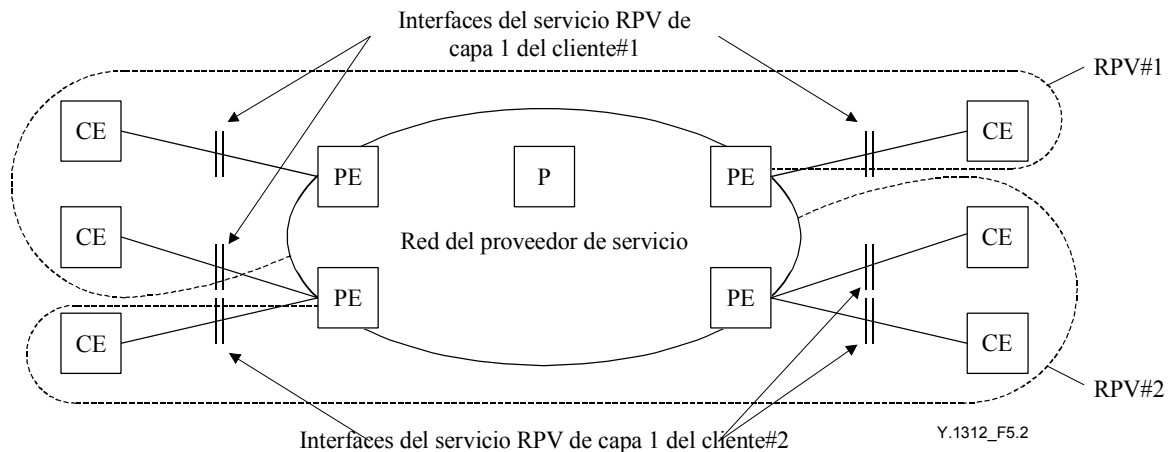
Interfaces del servicio RPV de capa 1 del cliente#1

RPV#1

CE

PE

P

PE

CE

CE

Red del proveedor de servicio

CE

CE

PE

PE

CE

CE

RPV#2

Interfaces del servicio RPV de capa 1 del cliente#2

Y.1312_F5.2